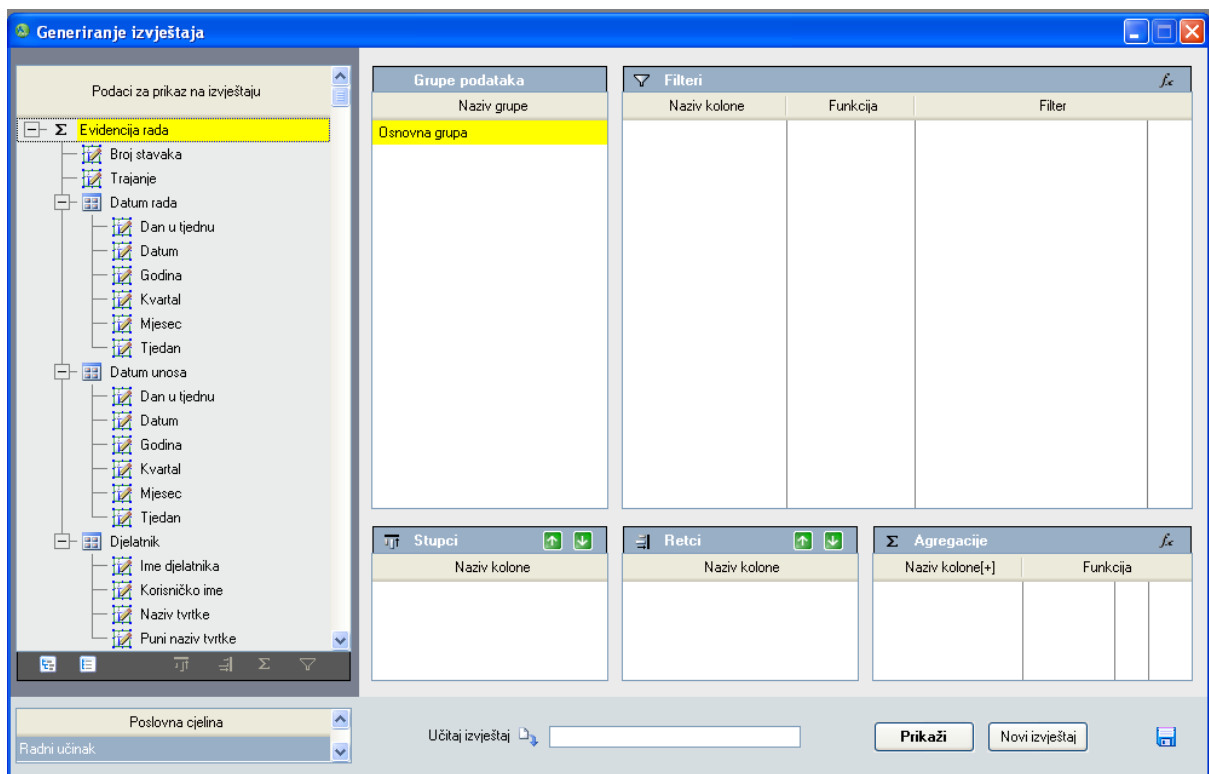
Generiranje izvještaja

Podaci za prikaz na izvještaju

Σ Evidencija rada
Broj stavaka
Trajanje
Datum rada
Dan u tjednu
Datum
Godina
Kvartal
Mjesec
Tjedan
Datum unosa
Dan u tjednu
Datum
Godina
Kvartal
Mjesec
Tjedan
Djelatnik
Ime djelatnika
Korisničko ime
Naziv tvrtke
Puni naziv tvrtke

Grupe podataka

| Naziv grupe |
|---|
| Osnovna grupa |

Filteri

| Naziv kolone | Funkcija | Filter |
|---|---|---|

Stupci

| Naziv kolone |
|---|

Retci

| Naziv kolone |
|---|

Σ Agregacije

| Naziv kolone[+] | Funkcija |
|---|---|

Poslovna cjelina
Radni učinak

Učitaj izvještaj

Prikaži

Novi izvještaj